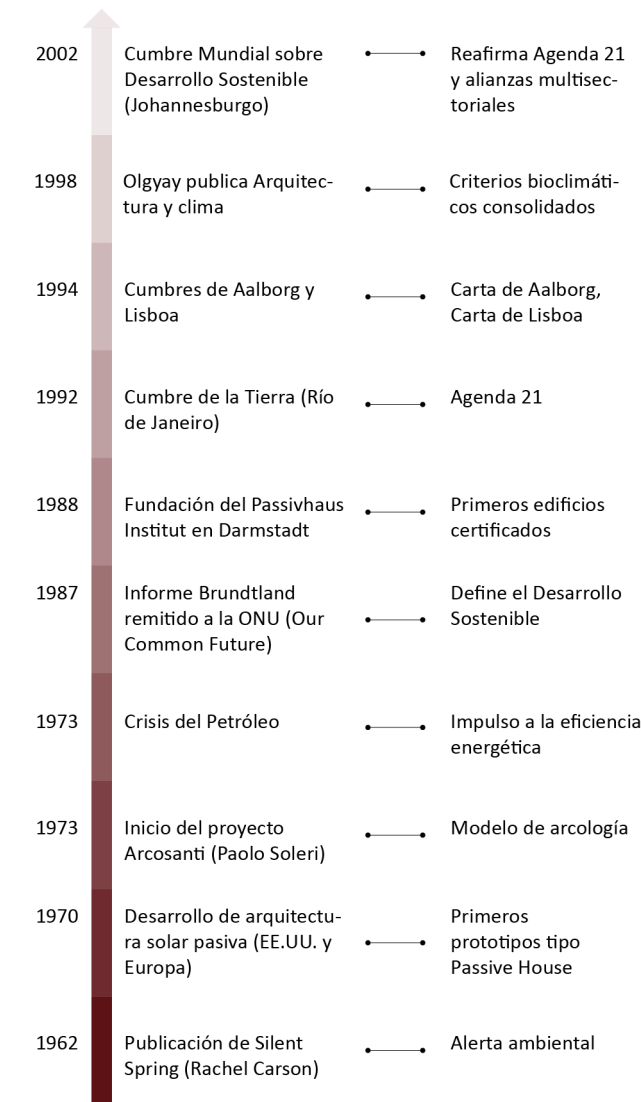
| | | |
|---|---|---|
| 2002 | Cumbre Mundial sobre Desarrollo Sostenible (Johannesburgo) | Reafirma Agenda 21 y alianzas multisectoriales |
| 1998 | Olgyay publica Arquitectura y clima | Criterios bioclimáticos consolidados |
| 1994 | Cumbres de Aalborg y Lisboa | Carta de Aalborg, Carta de Lisboa |
| 1992 | Cumbre de la Tierra (Río de Janeiro) | Agenda 21 |
| 1988 | Fundación del Passivhaus Institut en Darmstadt | Primeros edificios certificados |
| 1987 | Informe Brundtland remitido a la ONU (Our Common Future) | Define el Desarrollo Sostenible |
| 1973 | Crisis del Petróleo | Impulso a la eficiencia energética |
| 1973 | Inicio del proyecto Arcosanti (Paolo Soleri) | Modelo de arcología |
| 1970 | Desarrollo de arquitectura solar pasiva (EE.UU. y Europa) | Primeros prototipos tipo Passive House |
| 1962 | Publicación de Silent Spring (Rachel Carson) | Alerta ambiental |